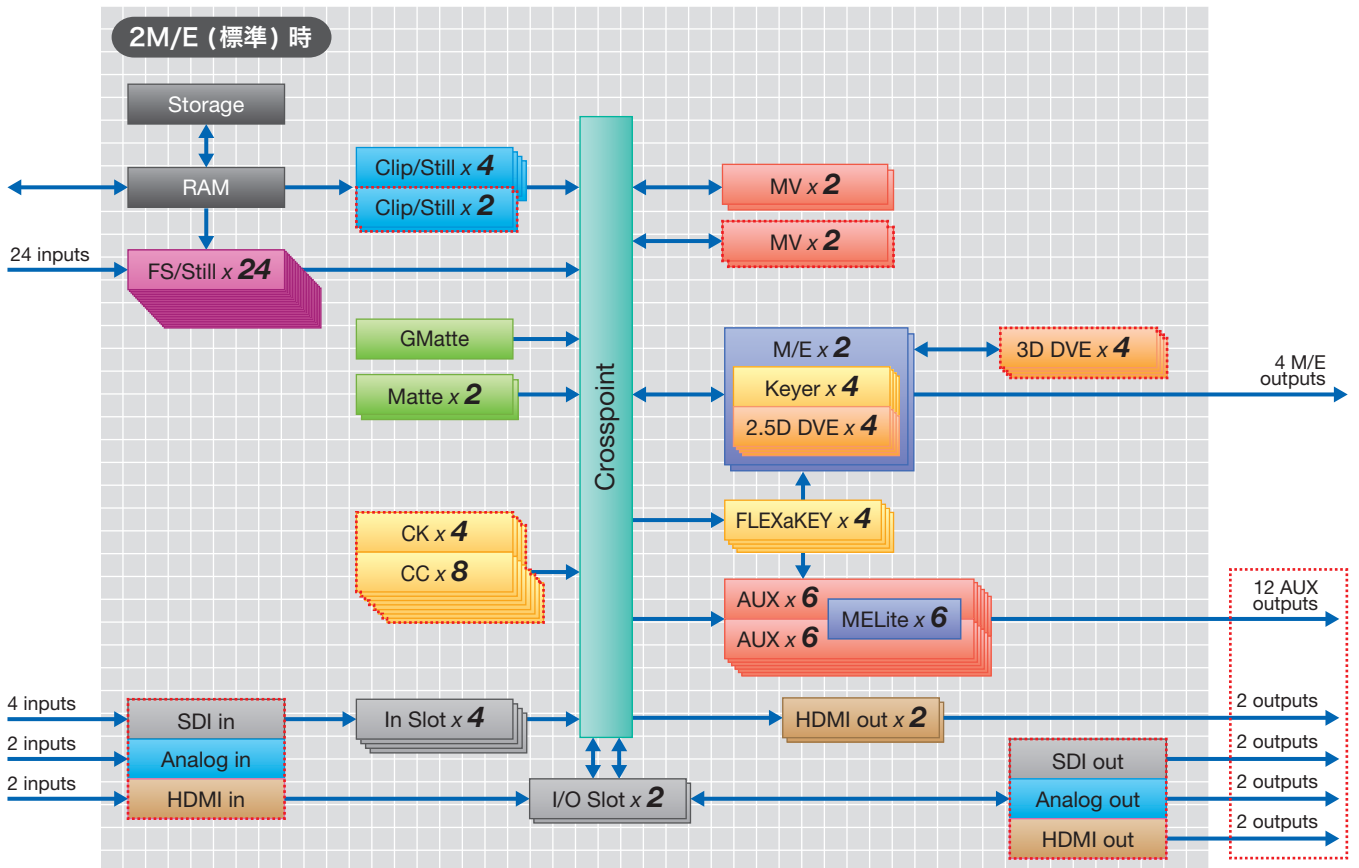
2M/E (標準) 時

Storage

RAM

24 inputs

FS/Still x 24

Clip/Still x 4
Clip/Still x 2

GMatte

Matte x 2

CK x 4
CC x 8

Crosspoint

MV x 2
MV x 2

M/E x 2
Keyer x 4
2.5D DVE x 4

3D DVE x 4

4 M/E outputs

FLEXaKEY x 4

AUX x 6
AUX x 6
MELite x 6

12 AUX outputs

4 inputs
2 inputs
2 inputs

SDI in
Analog in
HDMI in

In Slot x 4

I/O Slot x 2

HDMI out x 2

2 outputs

SDI out
Analog out
HDMI out

2 outputs
2 outputs
2 outputs